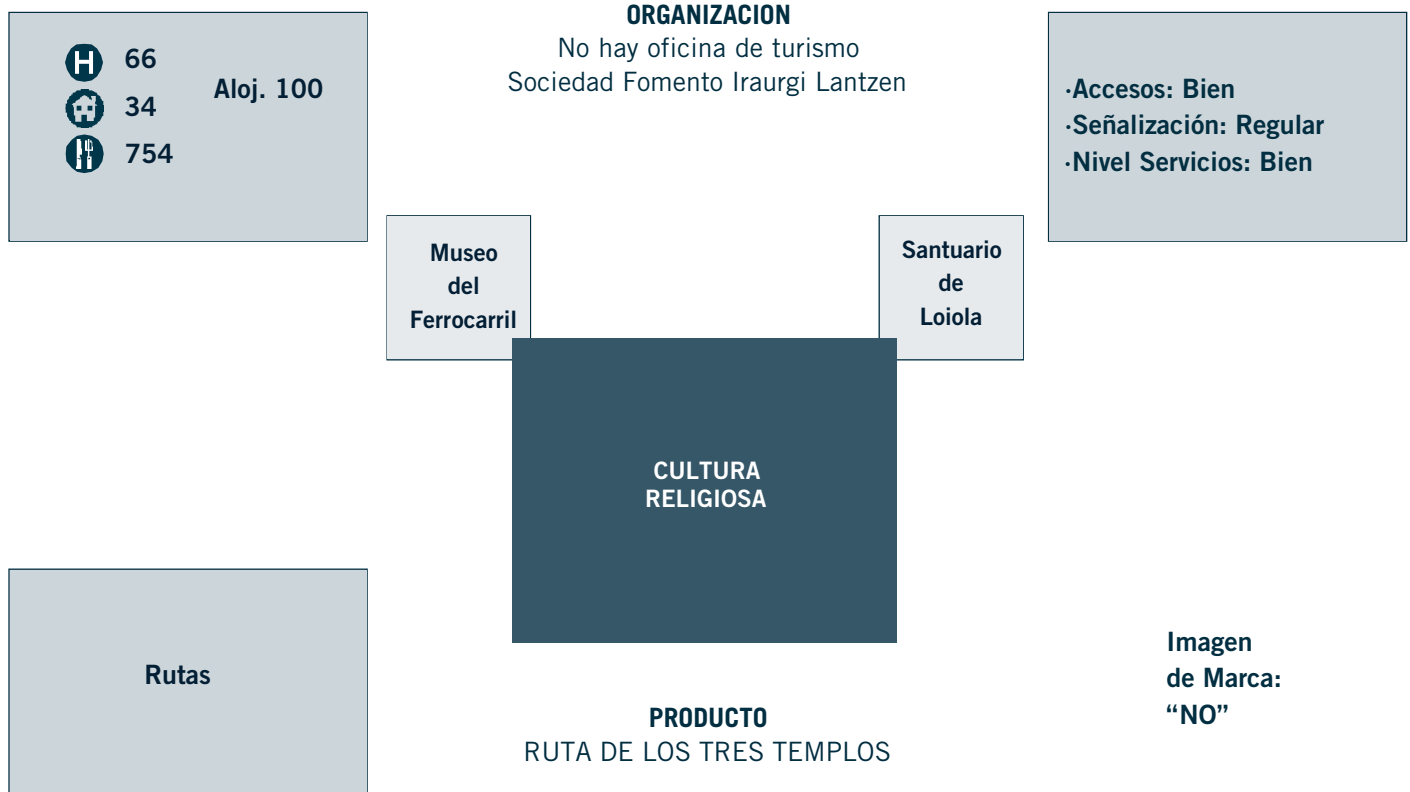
H 66
34
754
Aloj. 100

ORGANIZACION
No hay oficina de turismo
Sociedad Fomento Iraurgi Lantzen

·Accesos: Bien
·Señalización: Regular
·Nivel Servicios: Bien

Museo del Ferrocarril

Santuario de Loiola

CULTURA RELIGIOSA

Rutas

PRODUCTO
RUTA DE LOS TRES TEMPLOS

Imagen de Marca: “NO”